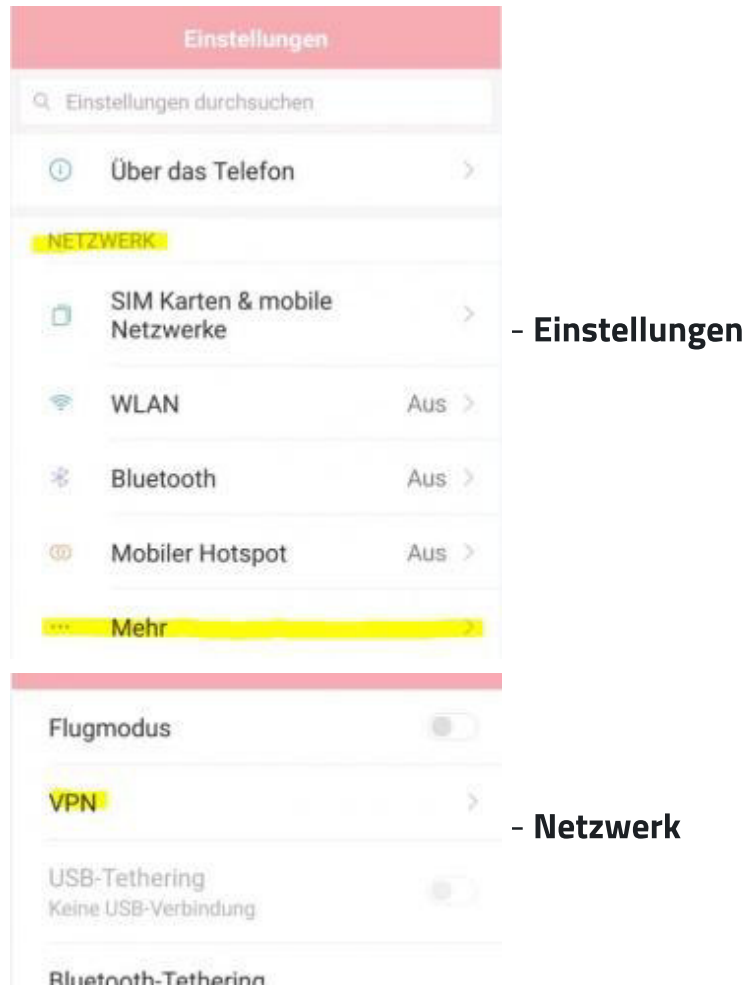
Einstellungen

Einstellungen durchsuchen

Über das Telefon

NETZWERK

SIM Karten & mobile Netzwerke

WLAN Aus

Bluetooth Aus

Mobiler Hotspot Aus

Mehr

- Einstellungen

Flugmodus

VPN

USB-Tethering
Keine USB-Verbindung

Bluetooth-Tethering

- Netzwerk